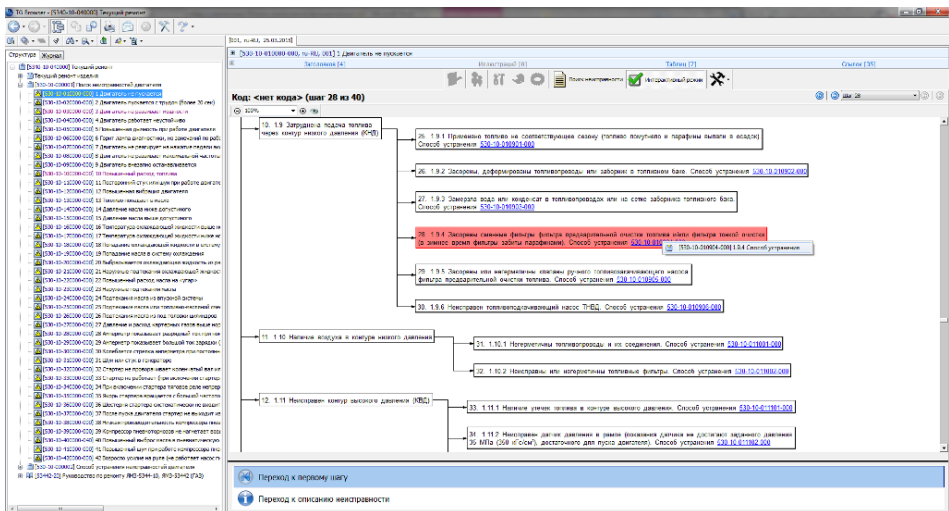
TG Browser - [530-10-040003] Текущий ремонт

Структура | Журнал

[530-10-010000] Текущий ремонт
Текущий ремонт изделия
[530-10-030000] Поиск неисправностей двигателя
[530-10-010000-020] 1 Двигатель не пускается
[530-10-020000-020] 2 Двигатель пускается с трудом (более 20 сек)
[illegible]
[530-10-040000-020] 4 Двигатель работает неустойчиво
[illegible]
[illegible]
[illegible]
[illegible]
[530-10-090000-020] 9 Двигатель внезапно останавливается
[530-10-100000-020] 10 Повышенный расход топлива
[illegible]

[530-10-010000-000, ч-40] 1 Двигатель не пускается

Заголовок [4] | Иллюстрация [6] | Таблиц [7] | Ссылки [35]

Поиск неисправности | Интерактивный режим

Код: <нет кода> (шаг 28 из 40)

100%

шаг 28

10. 1.9 Затруднена подача топлива через контур низкого давления (КНД)

25. 1.9.1 Применено топливо не соответствующее сезону (топливо помутнело и парафины выпали в осадок). Способ устранения 530-10-010901-000

26. 1.9.2 Засорены, деформированы топливопроводы или заборник в топливном баке. Способ устранения 530-10-010902-000

27. 1.9.3 Замерзла вода или конденсат в топливопроводах или на сетке заборника топливного бака. Способ устранения 530-10-010903-000

28. 1.9.4 Засорены сменные фильтры фильтра предварительной очистки топлива и/или фильтра тонкой очистки (в зимнее время фильтры забиты парафинами). Способ устранения 530-10-010904-000

[530-10-010904-000] 1.9.4 Способ устранения

29. 1.9.5 Засорены или негерметичны клапаны ручного топливоподкачивающего насоса фильтра предварительной очистки топлива. Способ устранения 530-10-010905-000

30. 1.9.6 Неисправен топливоподкачивающий насос ТНВД. Способ устранения 530-10-010906-000

11. 1.10 Наличие воздуха в контуре низкого давления

31. 1.10.1 Негерметичны топливопроводы и их соединения. Способ устранения 530-10-011001-000

32. 1.10.2 Неисправны или негерметичны топливные фильтры. Способ устранения 530-10-011002-000

12. 1.11 Неисправен контур высокого давления (КВД)

33. 1.11.1 Наличие утечек топлива в контуре высокого давления. Способ устранения 530-10-011101-000

34. 1.11.2 Неисправен датчик давления в рампе (показания датчика не достигают заданного давления 35 МПа (350 кгс/см²), достаточного для пуска двигателя). Способ устранения 530-10-011102-000

Переход к первому шагу

Переход к описанию неисправности